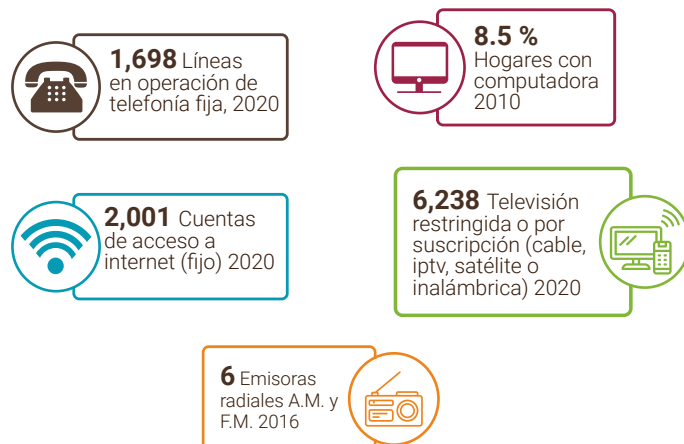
1,698 Líneas en operación de telefonía fija, 2020

8.5 % Hogares con computadora 2010

2,001 Cuentas de acceso a internet (fijo) 2020

6,238 Televisión restringida o por suscripción (cable, iptv, satélite o inalámbrica) 2020

6 Emisoras radiales A.M. y F.M. 2016